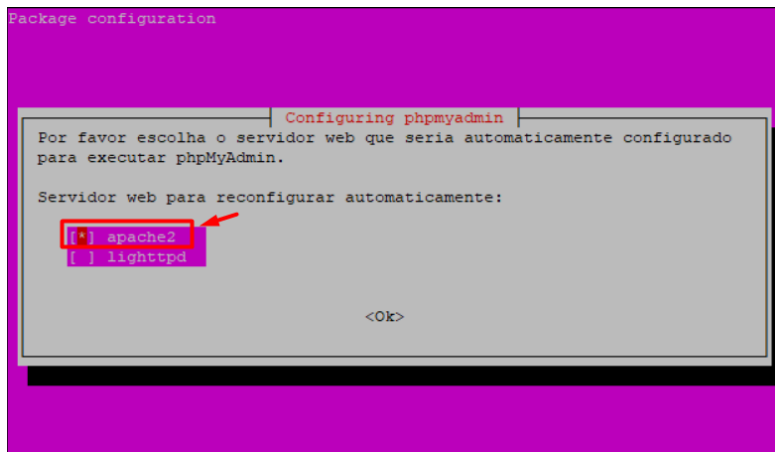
Package configuration

Configuring phpmyadmin

Por favor escolha o servidor web que seria automaticamente configurado para executar phpMyAdmin.

Servidor web para reconfigurar automaticamente:

[*] apache2
[ ] lighttpd

<Ok>